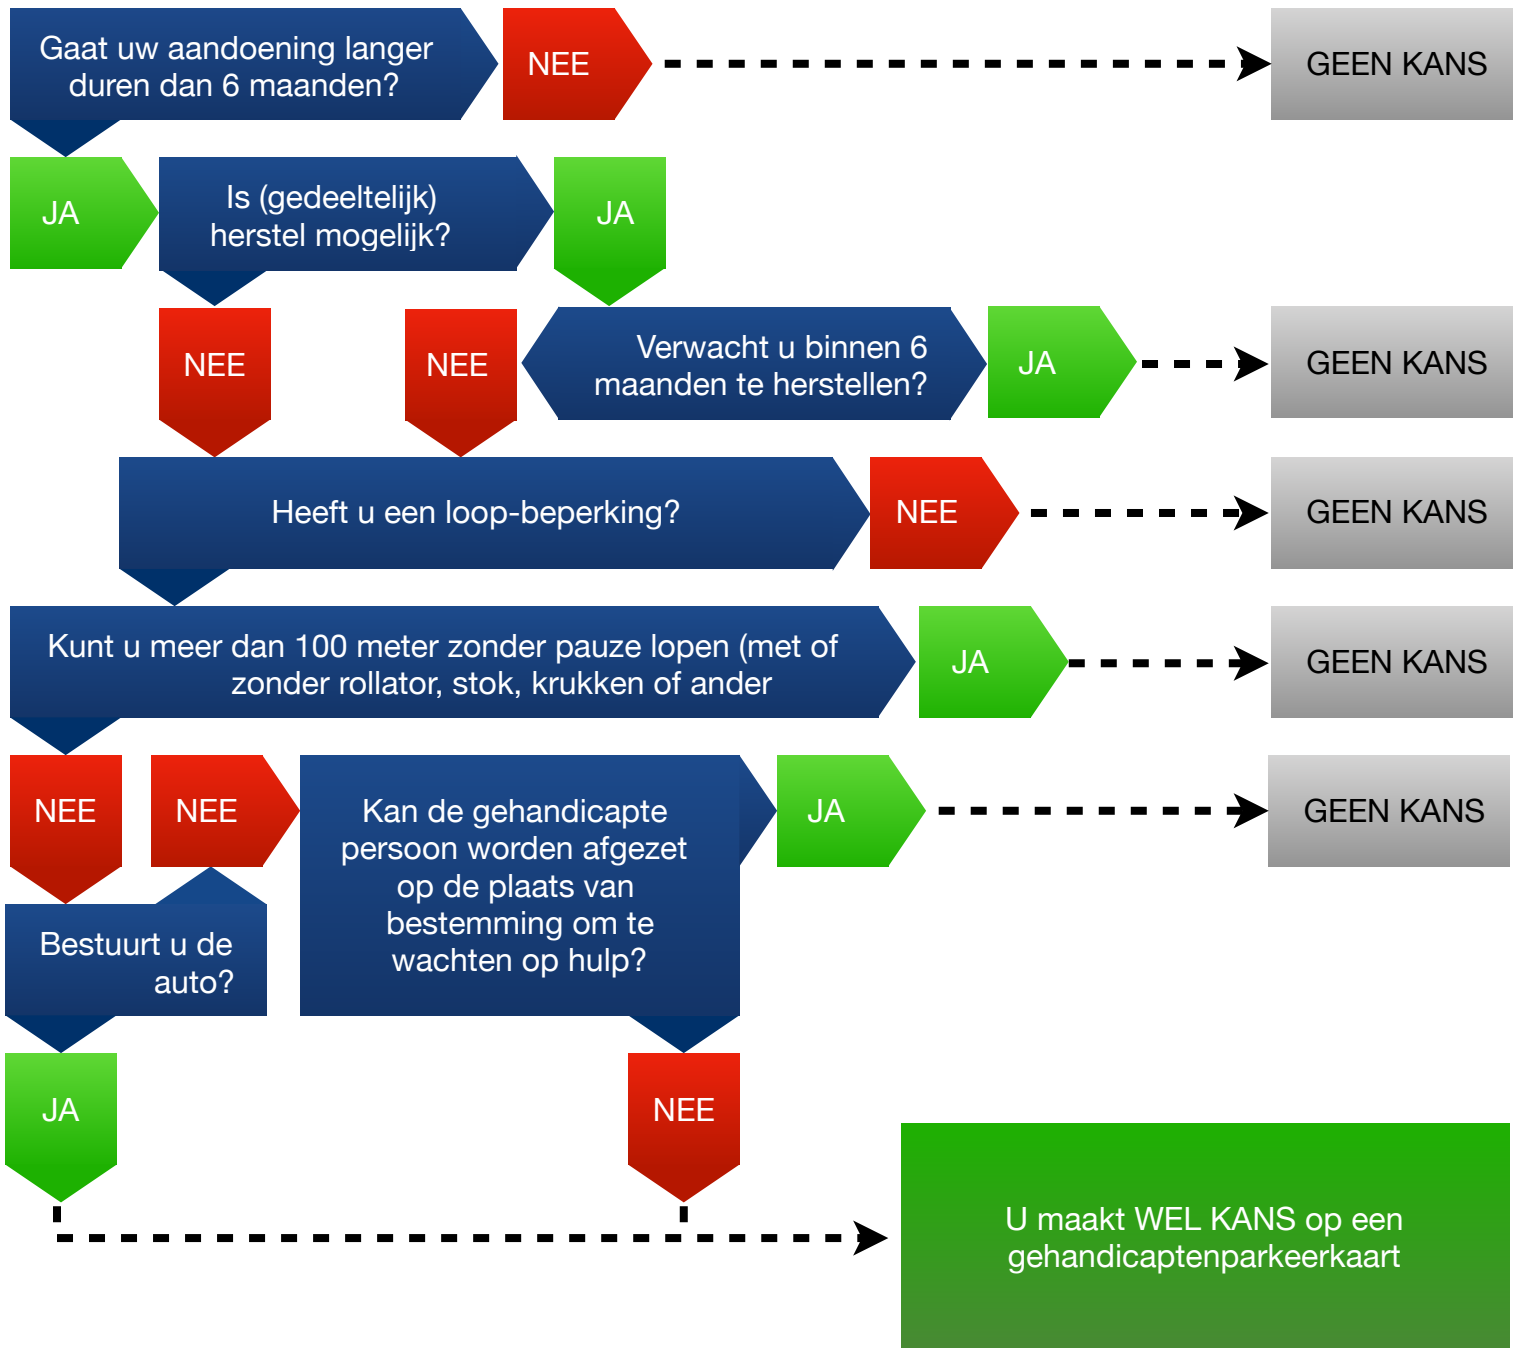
Gaat uw aandoening langer duren dan 6 maanden?

NEE

GEEN KANS

JA

Is (gedeeltelijk) herstel mogelijk?

JA

NEE

NEE

Verwacht u binnen 6 maanden te herstellen?

JA

GEEN KANS

Heeft u een loop-beperking?

NEE

GEEN KANS

Kunt u meer dan 100 meter zonder pauze lopen (met of zonder rollator, stok, krukken of ander

JA

GEEN KANS

NEE

NEE

Kan de gehandicapte persoon worden afgezet op de plaats van bestemming om te wachten op hulp?

JA

GEEN KANS

Bestuurt u de auto?

JA

NEE

U maakt WEL KANS op een gehandicaptenparkeerkaart